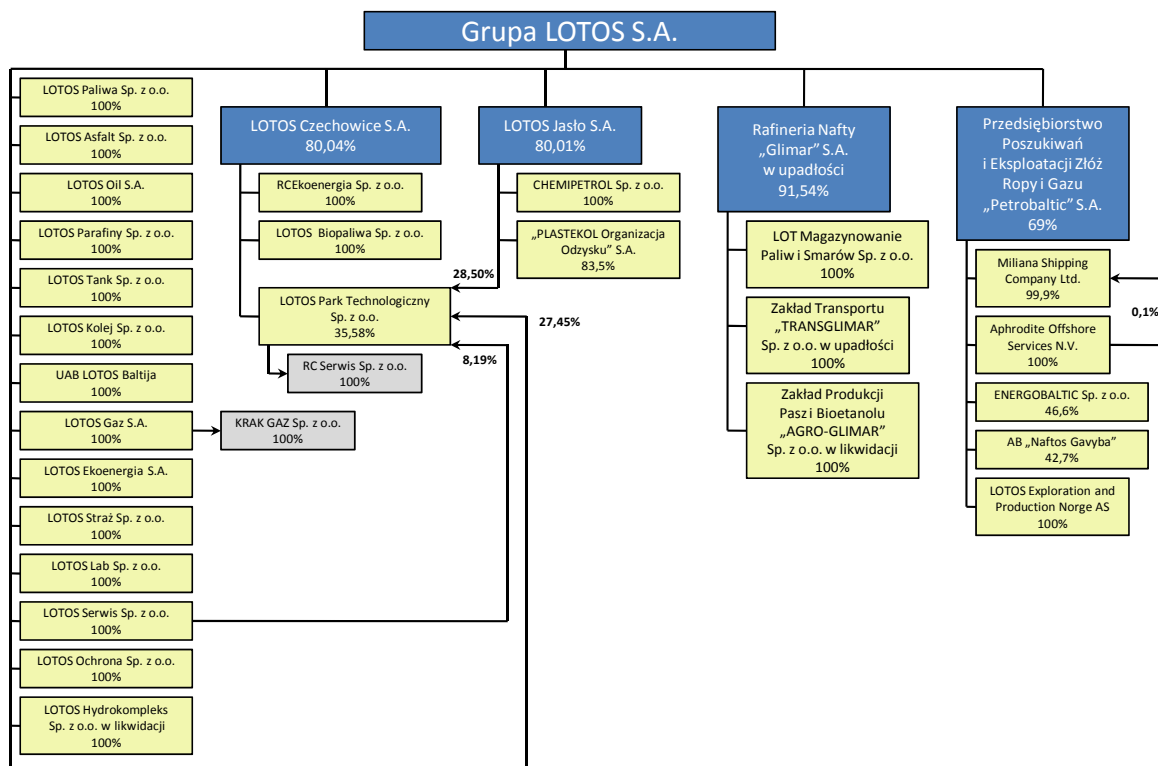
Grupa LOTOS S.A.

LOTOS Paliwa Sp. z o.o.
100%

LOTOS Asfalt Sp. z o.o.
100%

LOTOS Oil S.A.
100%

LOTOS Parafiny Sp. z o.o.
100%

LOTOS Tank Sp. z o.o.
100%

LOTOS Kolej Sp. z o.o.
100%

UAB LOTOS Baltija
100%

LOTOS Gaz S.A.
100%

KRAK GAZ Sp. z o.o.
100%

LOTOS Ekoenergia S.A.
100%

LOTOS Straż Sp. z o.o.
100%

LOTOS Lab Sp. z o.o.
100%

LOTOS Serwis Sp. z o.o.
100%

LOTOS Ochrona Sp. z o.o.
100%

LOTOS Hydrokompleks Sp. z o.o. w likwidacji
100%

LOTOS Czechowice S.A.
80,04%

RCEkoenergia Sp. z o.o.
100%

LOTOS Biopaliwa Sp. z o.o.
100%

LOTOS Park Technologiczny Sp. z o.o.
35,58%

RC Serwis Sp. z o.o.
100%

28,50%

27,45%

8,19%

LOTOS Jasło S.A.
80,01%

CHEMIPETROL Sp. z o.o.
100%

„PLASTEKOL Organizacja Odzysku" S.A.
83,5%

Rafineria Nafty „Glimar" S.A. w upadłości
91,54%

LOT Magazynowanie Paliw i Smarów Sp. z o.o.
100%

Zakład Transportu „TRANSGLIMAR" Sp. z o.o. w upadłości
100%

Zakład Produkcji Pasz i Bioetanolu „AGRO-GLIMAR" Sp. z o.o. w likwidacji
100%

Przedsiębiorstwo Poszukiwań i Eksploatacji Złóż Ropy i Gazu „Petrobaltic" S.A.
69%

Miliana Shipping Company Ltd.
99,9%

0,1%

Aphrodite Offshore Services N.V.
100%

ENERGOBALTIC Sp. z o.o.
46,6%

AB „Naftos Gavyba"
42,7%

LOTOS Exploration and Production Norge AS
100%